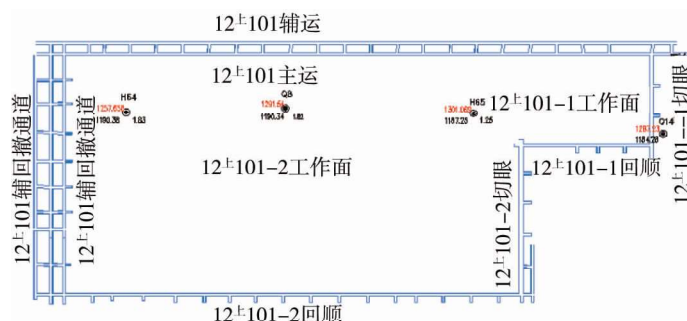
12$^{上}$101辅运

12$^{上}$101主运

12$^{上}$101辅回撤通道

12$^{上}$101辅回撤通道

H64
1257.658
1190.38 1.83

Q8
1291.68
1190.34 1.82

H65
1301.059
1187.23 1.25

12$^{上}$101-1工作面

Q14
1283.13
1184.26

12$^{上}$101-1切眼

12$^{上}$101-2工作面

12$^{上}$101-2切眼

12$^{上}$101-1回顺

12$^{上}$101-2回顺